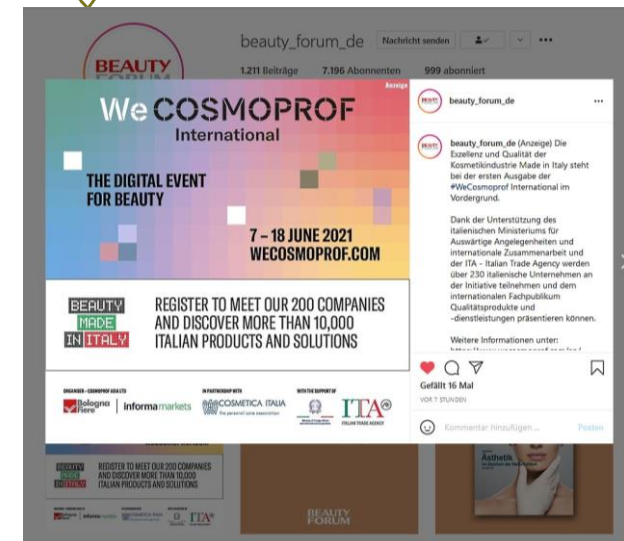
BEAUTY FORUM

beauty_forum_de Nachricht senden

1.211 Beiträge 7.196 Abonnenten 999 abonniert

Anzeige

We COSMOPROF International

THE DIGITAL EVENT FOR BEAUTY

7 – 18 JUNE 2021
WECOSMOPROF.COM

BEAUTY MADE IN ITALY

REGISTER TO MEET OUR 200 COMPANIES AND DISCOVER MORE THAN 10,000 ITALIAN PRODUCTS AND SOLUTIONS

ORGANISER – COSMOPROF ASIA LTD
Bologna Fiere | informa markets

IN PARTNERSHIP WITH
COSMETICA ITALIA

WITH THE SUPPORT OF
ITA ITALIAN TRADE AGENCY

beauty_forum_de

beauty_forum_de (Anzeige) Die Exzellenz und Qualität der Kosmetikindustrie Made in Italy steht bei der ersten Ausgabe der #WeCosmoprof International im Vordergrund.

Dank der Unterstützung des italienischen Ministeriums für Auswärtige Angelegenheiten und internationale Zusammenarbeit und der ITA - Italian Trade Agency werden über 230 italienische Unternehmen an der Initiative teilnehmen und dem internationalen Fachpublikum Qualitätsprodukte und -dienstleistungen präsentieren können.

Weitere Informationen unter:
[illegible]

Gefällt 16 Mal

VOR 7 STUNDEN

Kommentar hinzufügen ... Posten

REGISTER TO MEET OUR 200 COMPANIES AND DISCOVER MORE THAN 10,000 ITALIAN PRODUCTS AND SOLUTIONS

BEAUTY MADE IN ITALY

BEAUTY FORUM

Ästhetik